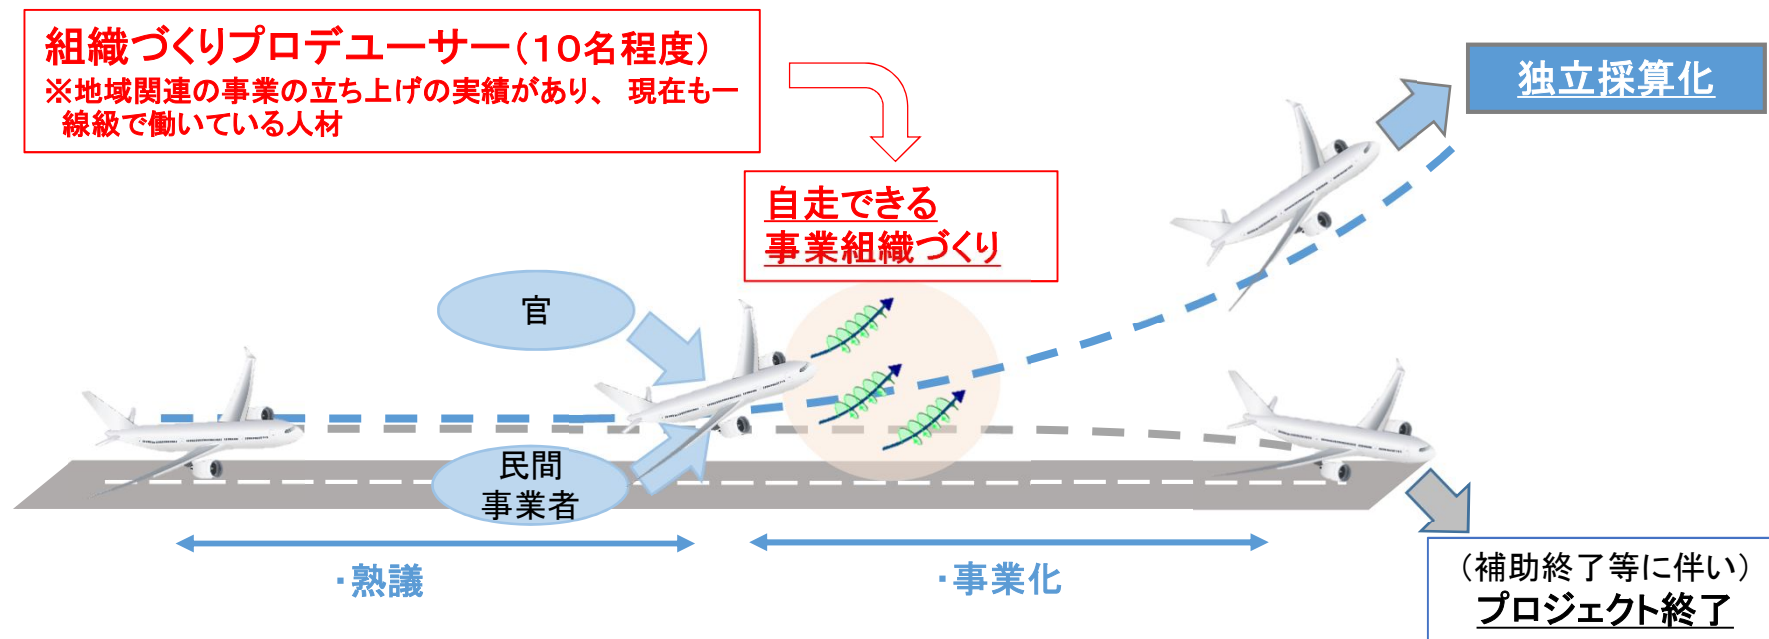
組織づくりプロデューサー（10名程度）
※地域関連の事業の立ち上げの実績があり、 現在も一線級で働いている人材

独立採算化

自走できる
事業組織づくり

官

民間
事業者

・熟議

・事業化

（補助終了等に伴い）
プロジェクト終了